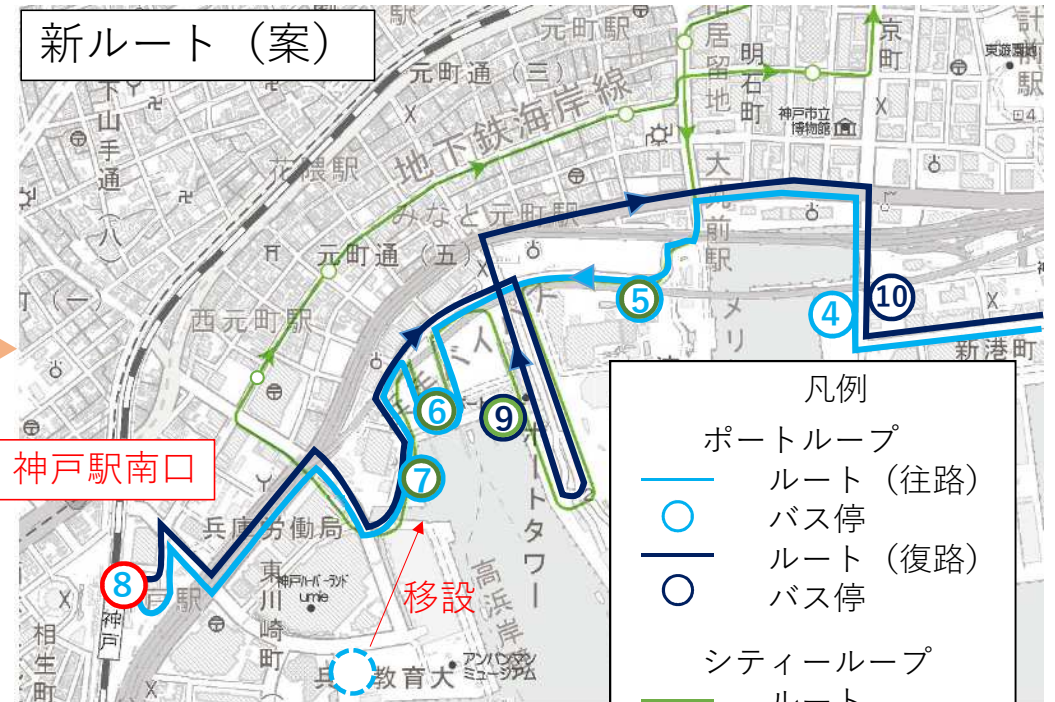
新ルート（案）

神戸駅南口

移設

4
5
6
7
8
9
10

元町駅
元町通（三）
地下鉄海岸線
花隈駅
みなと元町駅
元町通（五）
西元町駅
兵庫労働局
神戸ハーバーランド umie
東川崎町
高浜岸壁
ポートタワー
教育大
アンパンマンミュージアム
居留地
明石町
神戸市立博物館
大丸前駅
京町
新港町
相生町
下山手通（八）
東遊園地

凡例
ポートループ
ルート（往路）
バス停
ルート（復路）
バス停
シティーループ
ルート